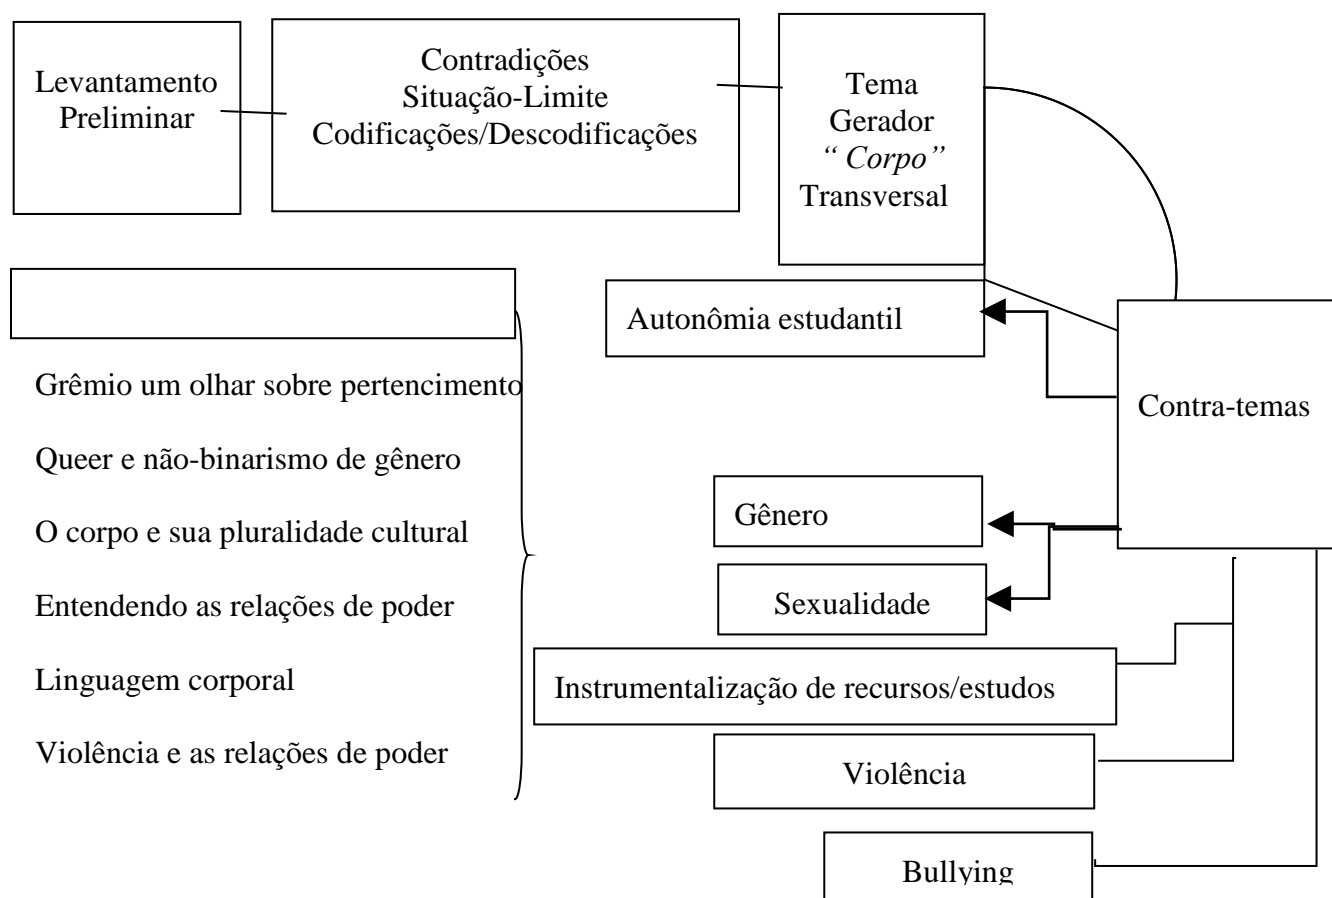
Levantamento Preliminar

Contradições
Situação-Limite
Codificações/Descodificações

Tema
Gerador
*" Corpo"*
Transversal

Autonômia estudantil

Contra-temas

Grêmio um olhar sobre pertencimento

Queer e não-binarismo de gênero

O corpo e sua pluralidade cultural

Entendendo as relações de poder

Linguagem corporal

Violência e as relações de poder

Gênero

Sexualidade

Instrumentalização de recursos/estudos

Violência

Bullying